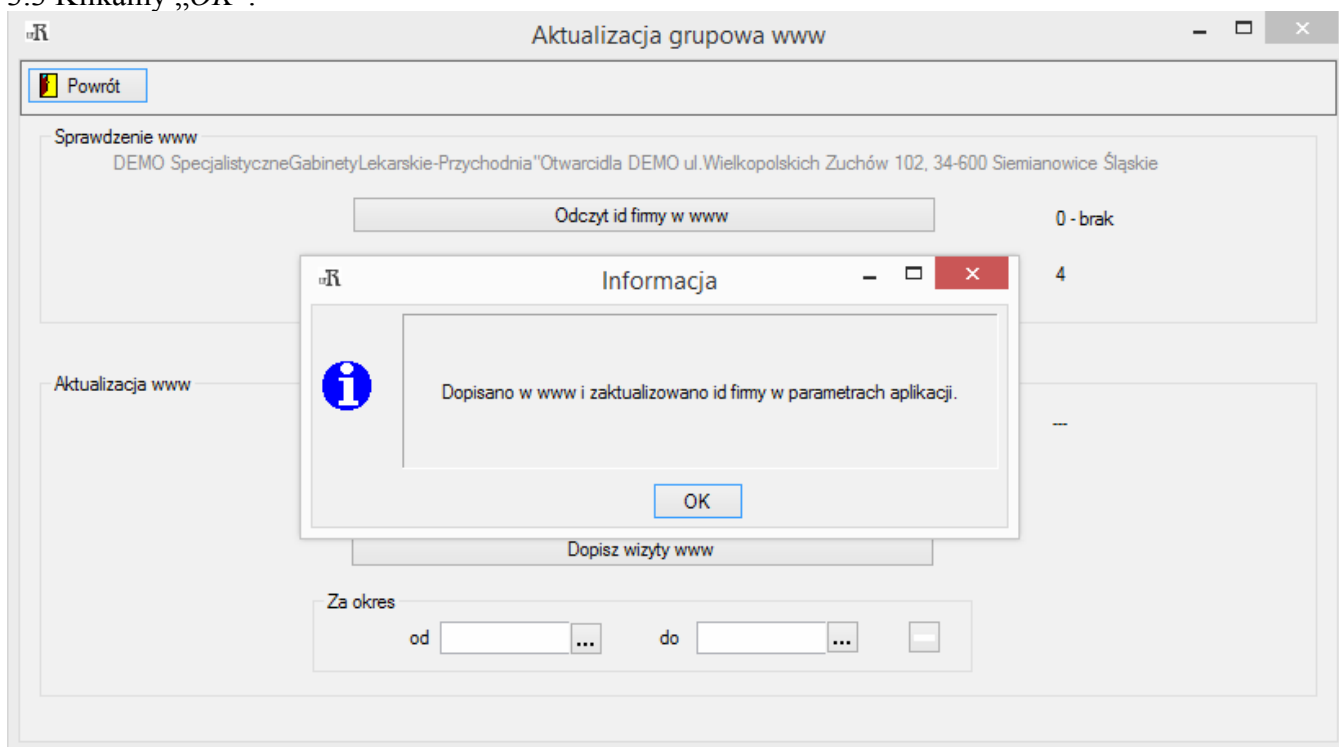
Aktualizacja grupowa www

Powrót

Sprawdzenie www

DEMO SpecjalistyczneGabinetyLekarskie-Przychodnia"Otwarcidla DEMO ul.Wielkopolskich Zuchów 102, 34-600 Siemianowice Śląskie

Odczyt id firmy w www

0 - brak

4

Informacja

Dopisano w www i zaktualizowano id firmy w parametrach aplikacji.

OK

Aktualizacja www

---

Dopisz wizyty www

Za okres

od ... do ...